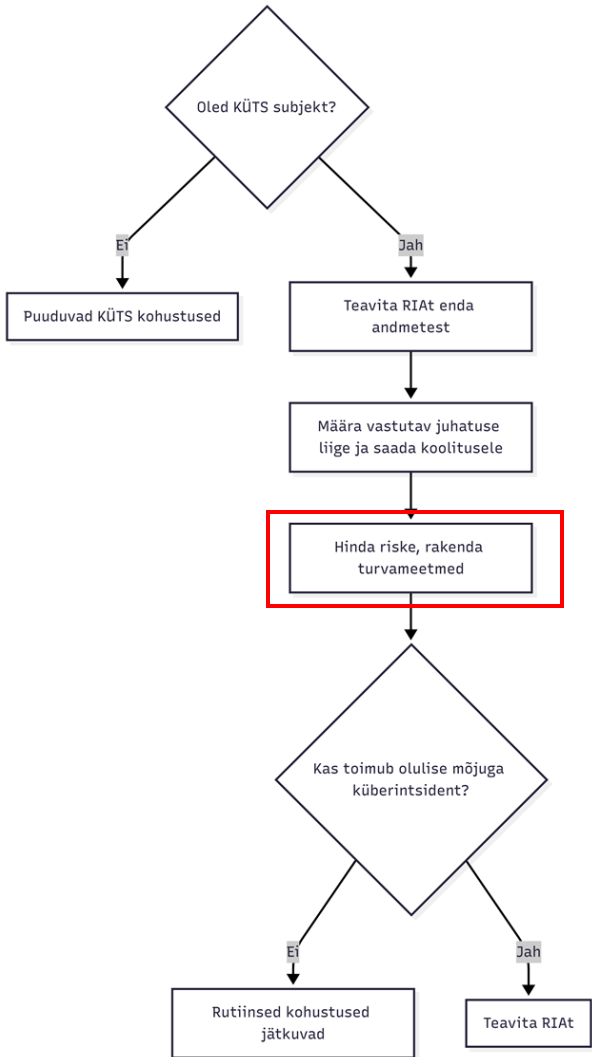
Oled KÜTS subjekt?

Ei

Jah

Puuduvad KÜTS kohustused

Teavita RIAt enda andmetest

Määra vastutav juhatuse liige ja saada koolitusele

Hinda riske, rakenda turvameetmed

Kas toimub olulise mõjuga küberintsident?

Ei

Jah

Rutiinsed kohustused jätkuvad

Teavita RIAt